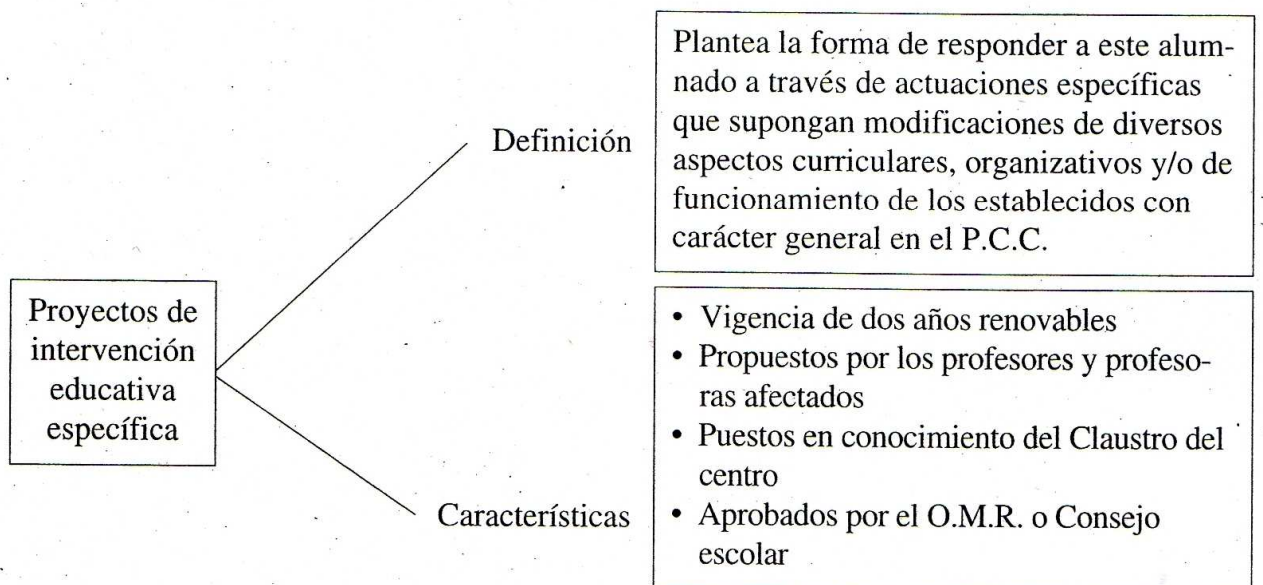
Proyectos de intervención educativa específica

Definición

Plantea la forma de responder a este alumnado a través de actuaciones específicas que supongan modificaciones de diversos aspectos curriculares, organizativos y/o de funcionamiento de los establecidos con carácter general en el P.C.C.

Características

• Vigencia de dos años renovables
• Propuestos por los profesores y profesoras afectados
• Puestos en conocimiento del Claustro del centro
• Aprobados por el O.M.R. o Consejo escolar